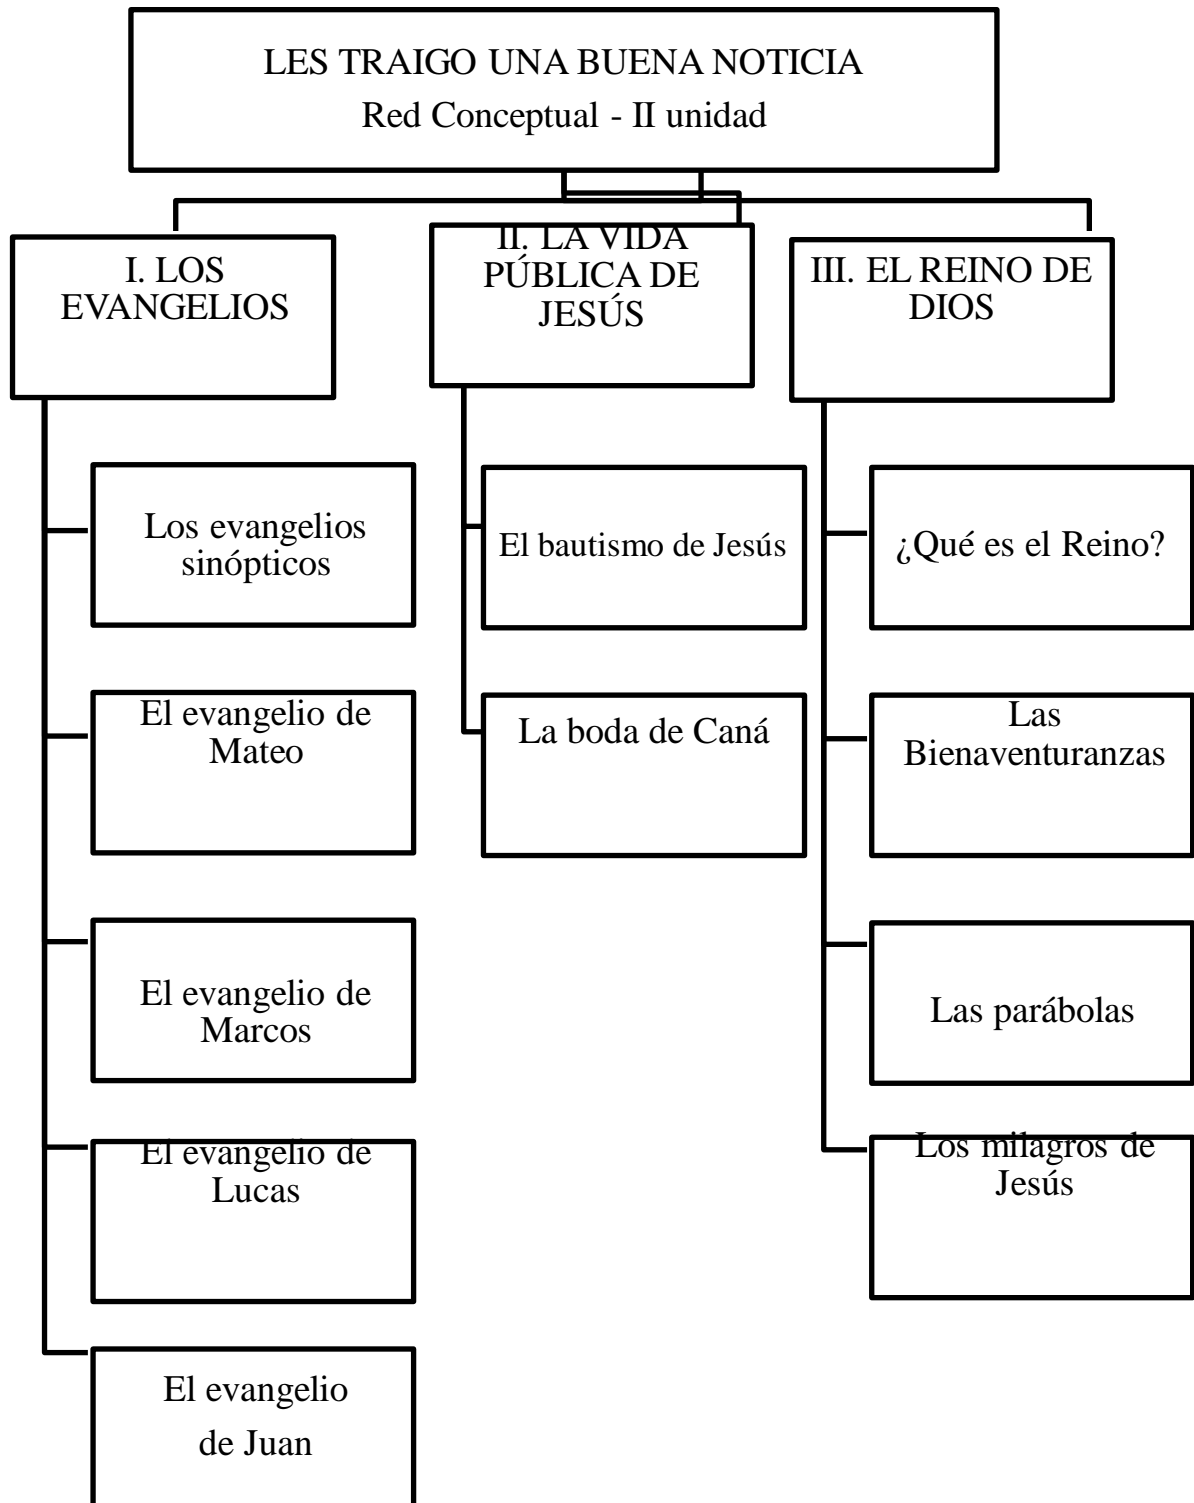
LES TRAIGO UNA BUENA NOTICIA
Red Conceptual - II unidad

I. LOS EVANGELIOS

Los evangelios sinópticos

El evangelio de Mateo

El evangelio de Marcos

El evangelio de Lucas

El evangelio de Juan

II. LA VIDA PÚBLICA DE JESÚS

El bautismo de Jesús

La boda de Caná

III. EL REINO DE DIOS

¿Qué es el Reino?

Las Bienaventuranzas

Las parábolas

Los milagros de Jesús